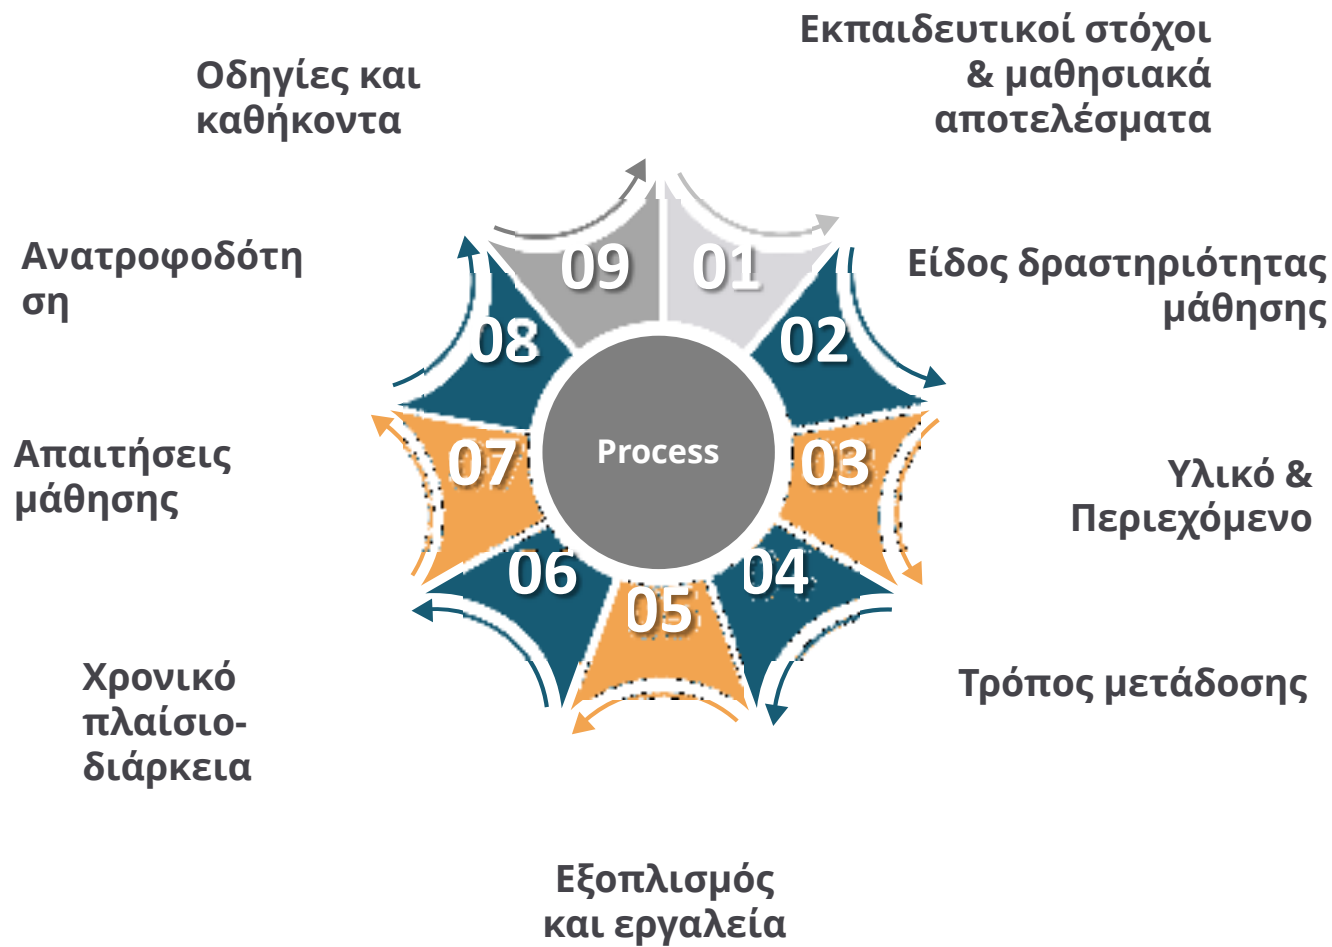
Οδηγίες και καθήκοντα

Εκπαιδευτικοί στόχοι & μαθησιακά αποτελέσματα

Ανατροφοδότη ση

09

01

08

02

Είδος δραστηριότητας μάθησης

Process

Απαιτήσεις μάθησης

07

03

Υλικό & Περιεχόμενο

06

04

05

Τρόπος μετάδοσης

Χρονικό πλαίσιο-διάρκεια

Εξοπλισμός και εργαλεία